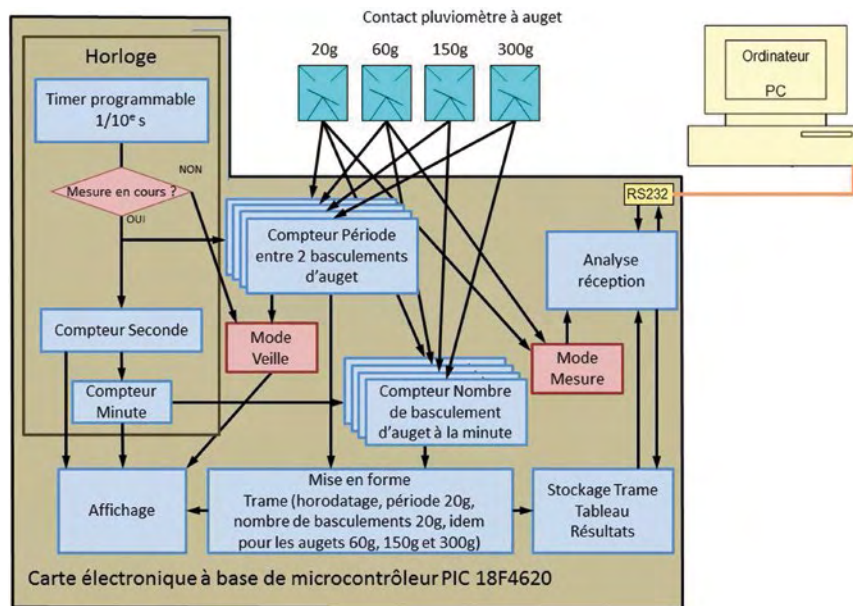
Contact pluviomètre à auget

20g 60g 150g 300g

Ordinateur

PC

Horloge

Timer programmable $1/10^e$ s

NON

Mesure en cours ?

OUI

RS232

Compteur Période entre 2 basculements d'auget

Analyse réception

Compteur Seconde

Mode Veille

Mode Mesure

Compteur Minute

Compteur Nombre de basculement d'auget à la minute

Affichage

Mise en forme Trame (horodatage, période 20g, nombre de basculements 20g, idem pour les augets 60g, 150g et 300g)

Stockage Trame Tableau Résultats

Carte électronique à base de microcontrôleur PIC 18F4620